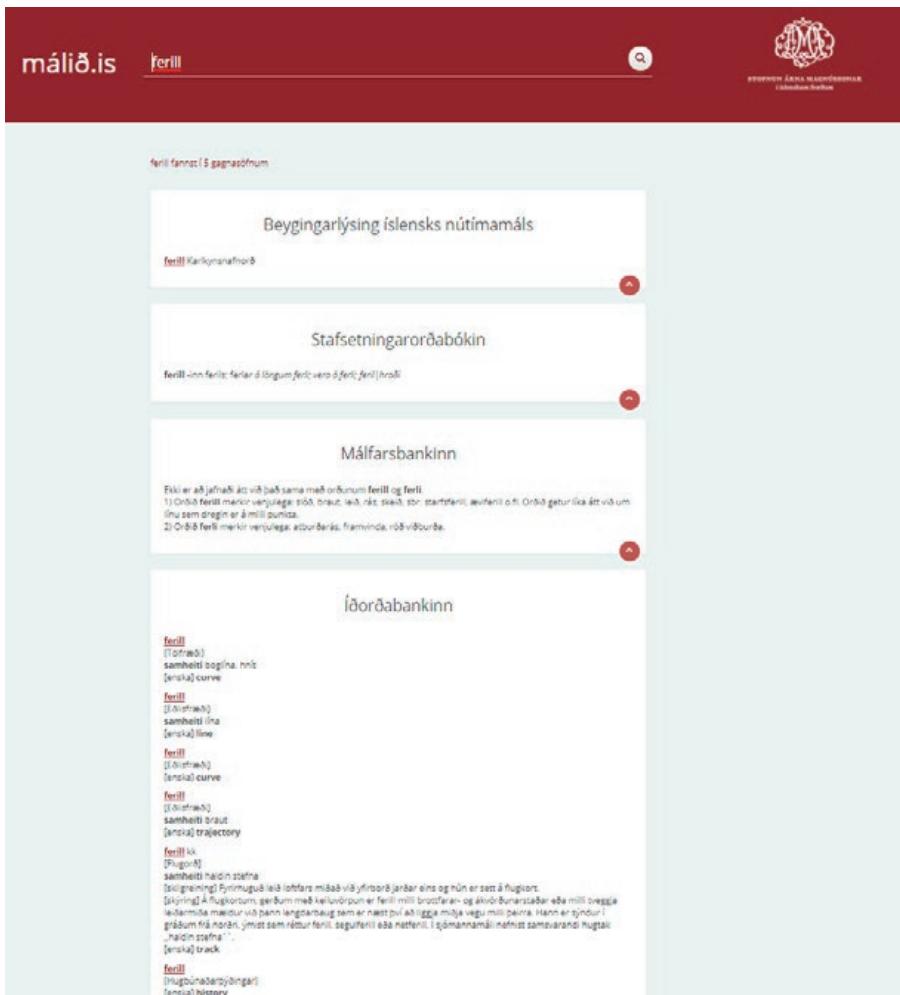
málið.is

ferill

STOFNUN ÁRNA MAGNÚSSONAR
í íslenskum fræðum

ferill fannst í 5 gagnasöfnum

Beygingarlýsing íslensks nútímamáls

ferill Karlkynsnafnorð

Stafsetningarorðabókin

ferill -inn ferils; ferlar á löngum ferli; vera á ferli; feril|hroði

Málfarsbankinn

Ekki er að jafnaði átt við það sama með orðunum ferill og ferli.
1) Orðið ferill merkir venjulega: slóð, braut, leið, rás, skeið, sbr. starfsferill, æviferill o.fl. Orðið getur líka átt við um línu sem dregin er á milli punkta.
2) Orðið ferli merkir venjulega: atburðarás, framvinda, röð viðburða.

Íðorðabankinn

ferill
[Tölfræði]
samheiti boglína, hnit
[enska] curve

ferill
[Eðlisfræði]
samheiti lína
[enska] line

ferill
[Eðlisfræði]
[enska] curve

ferill
[Eðlisfræði]
samheiti braut
[enska] trajectory

ferill kk
[Flugorð]
samheiti haldin stefna
[skilgreining] Fyrirhuguð leið loftfars miðað við yfirborð jarðar eins og hún er sett á flugkort.
[skýring] Á flugkortum, gerðum með keiluvörpun er ferill milli brottfarar- og ákvörðunarstaðar eða milli tveggja leiðarmiða mældur við þann lengdarbaug sem er næst því að liggja mitt á vegu milli þeirra. Hann er sýndur í gráðum frá norðri, ýmist sem réttur ferill, segulferill eða netferill. Í sjómannamáli nefnist samsvarandi hugtak „haldin stefna".
[enska] track

ferill
[Hugbúnaðarþýðingar]
[enska] history